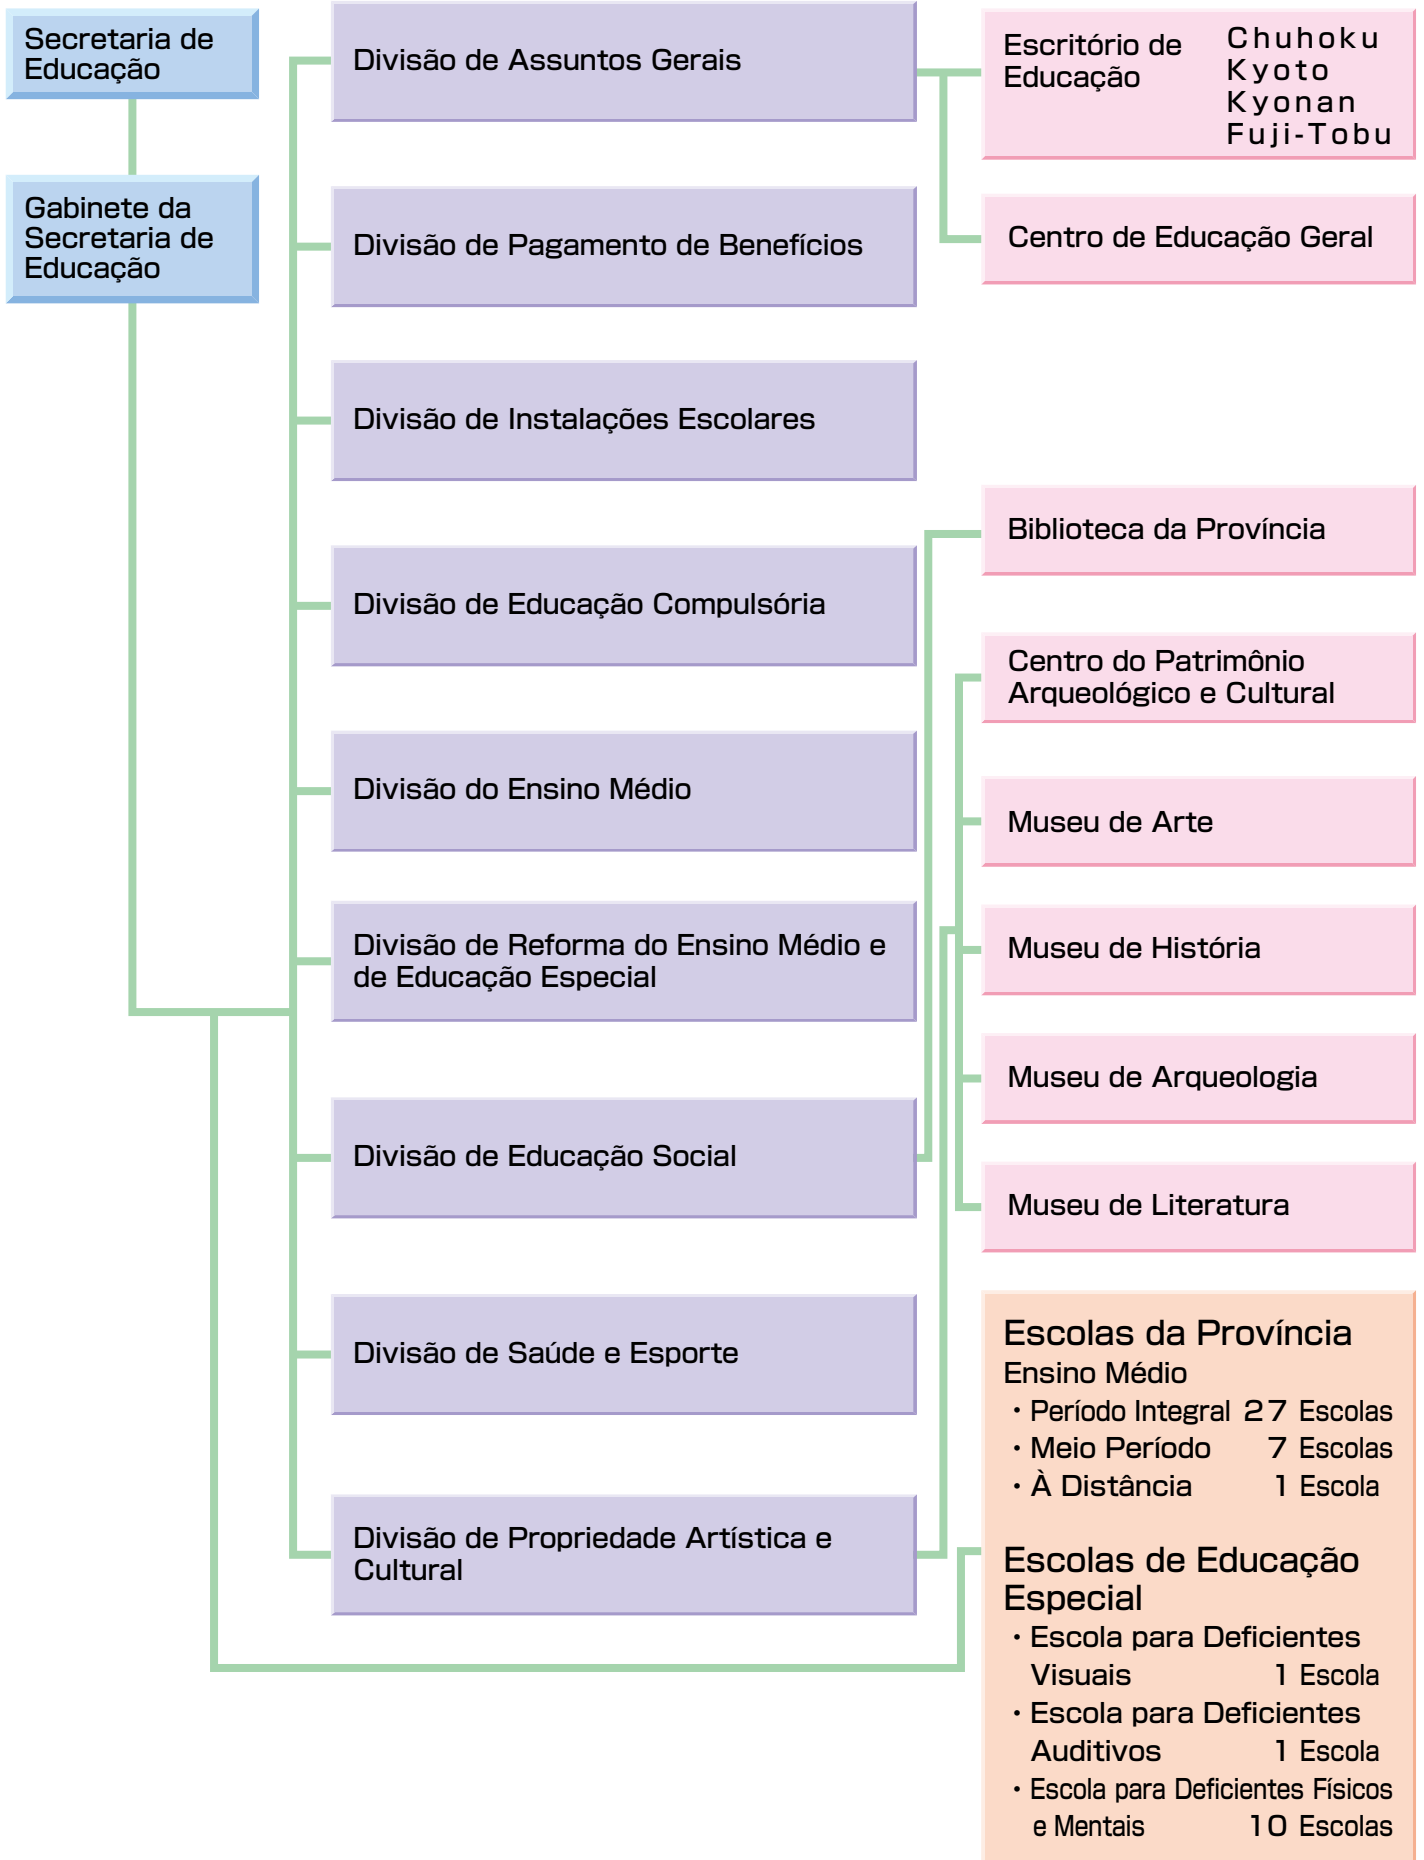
Secretaria de Educação

Gabinete da Secretaria de Educação

Divisão de Assuntos Gerais

Divisão de Pagamento de Benefícios

Divisão de Instalações Escolares

Divisão de Educação Compulsória

Divisão do Ensino Médio

Divisão de Reforma do Ensino Médio e de Educação Especial

Divisão de Educação Social

Divisão de Saúde e Esporte

Divisão de Propriedade Artística e Cultural

Escritório de Educação
Chuhoku
Kyoto
Kyonan
Fuji-Tobu

Centro de Educação Geral

Biblioteca da Província

Centro do Patrimônio Arqueológico e Cultural

Museu de Arte

Museu de História

Museu de Arqueologia

Museu de Literatura

Escolas da Província
Ensino Médio
・Período Integral 27 Escolas
・Meio Período 7 Escolas
・À Distância 1 Escola

Escolas de Educação Especial
・Escola para Deficientes Visuais 1 Escola
・Escola para Deficientes Auditivos 1 Escola
・Escola para Deficientes Físicos e Mentais 10 Escolas